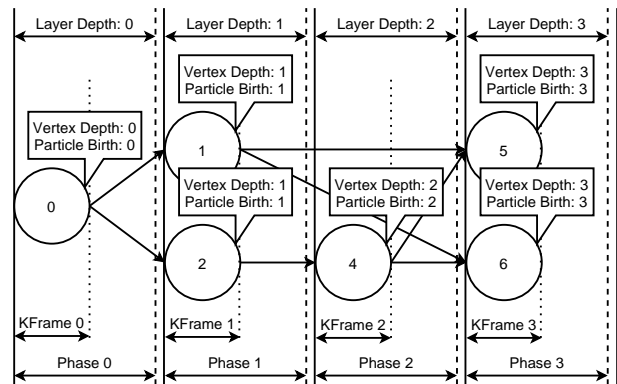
Layer Depth: 0
Layer Depth: 1
Layer Depth: 2
Layer Depth: 3

Vertex Depth: 1
Particle Birth: 1

Vertex Depth: 3
Particle Birth: 3

Vertex Depth: 0
Particle Birth: 0

1

5

Vertex Depth: 1
Particle Birth: 1

Vertex Depth: 2
Particle Birth: 2

Vertex Depth: 3
Particle Birth: 3

0

2

4

6

KFrame 0
KFrame 1
KFrame 2
KFrame 3

Phase 0
Phase 1
Phase 2
Phase 3